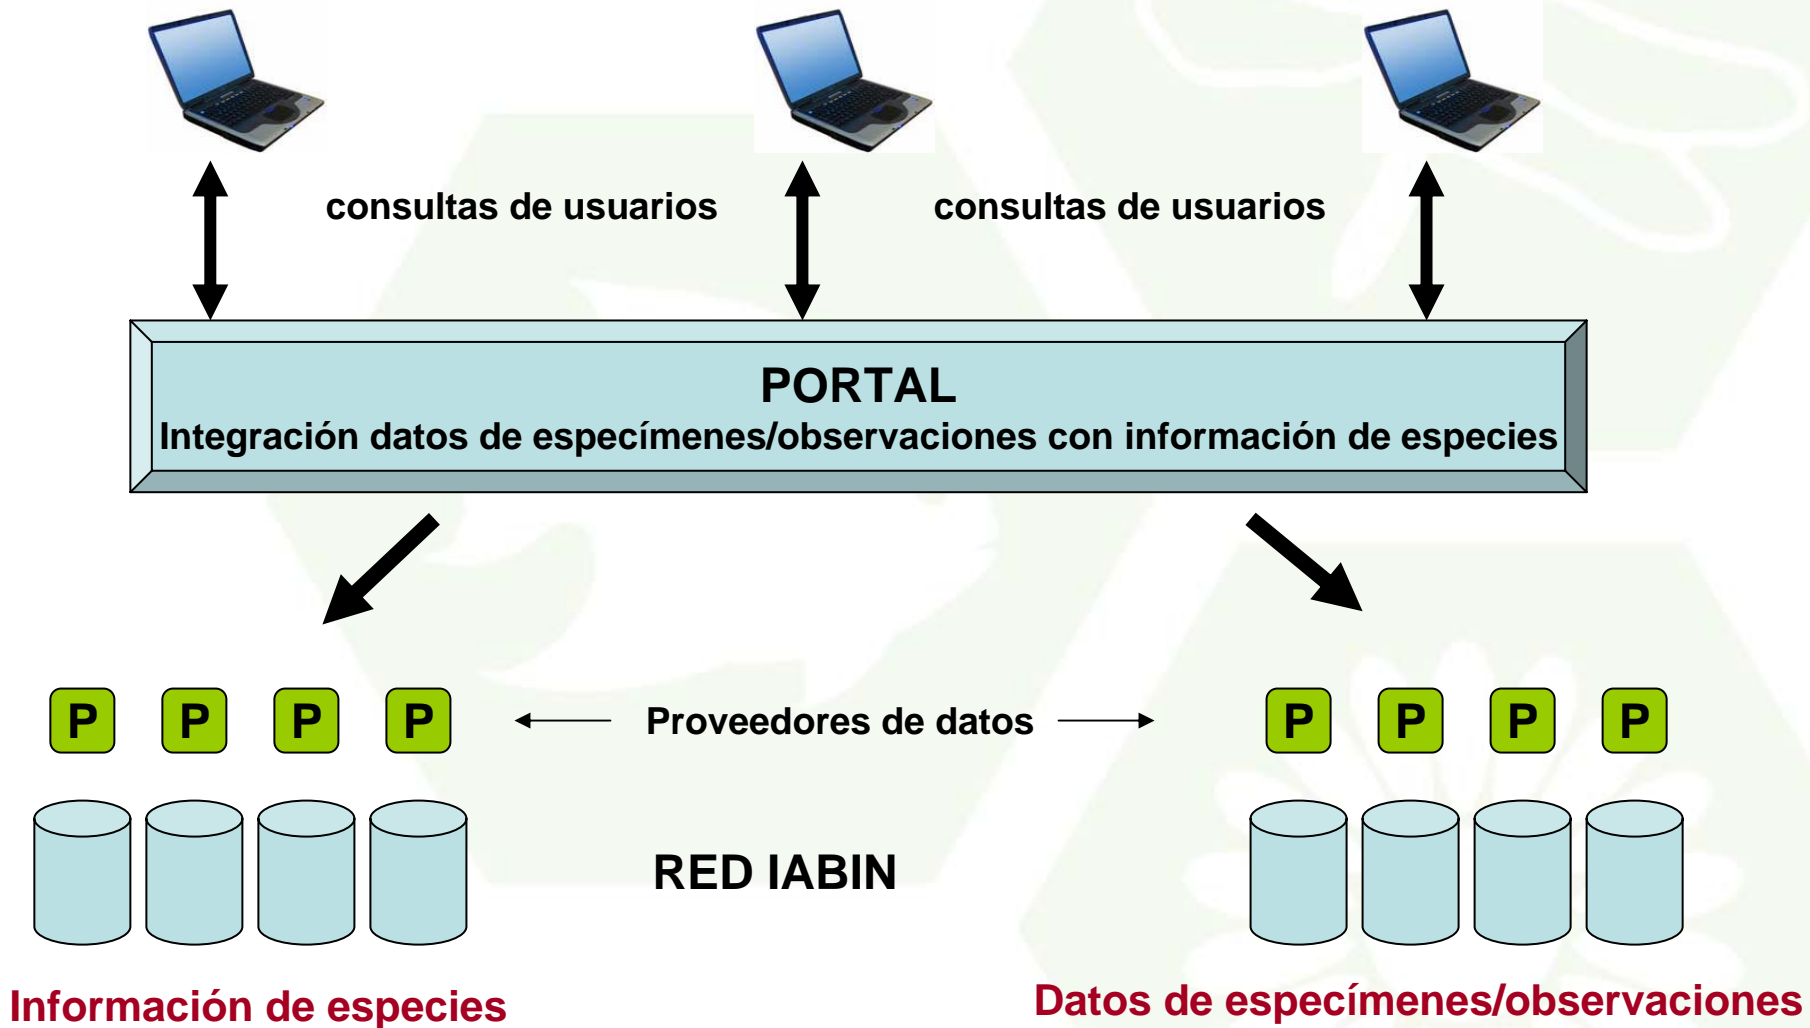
consultas de usuarios

consultas de usuarios

PORTAL

Integración datos de especímenes/observaciones con información de especies

P P P P

Proveedores de datos

P P P P

RED IABIN

Información de especies

Datos de especímenes/observaciones